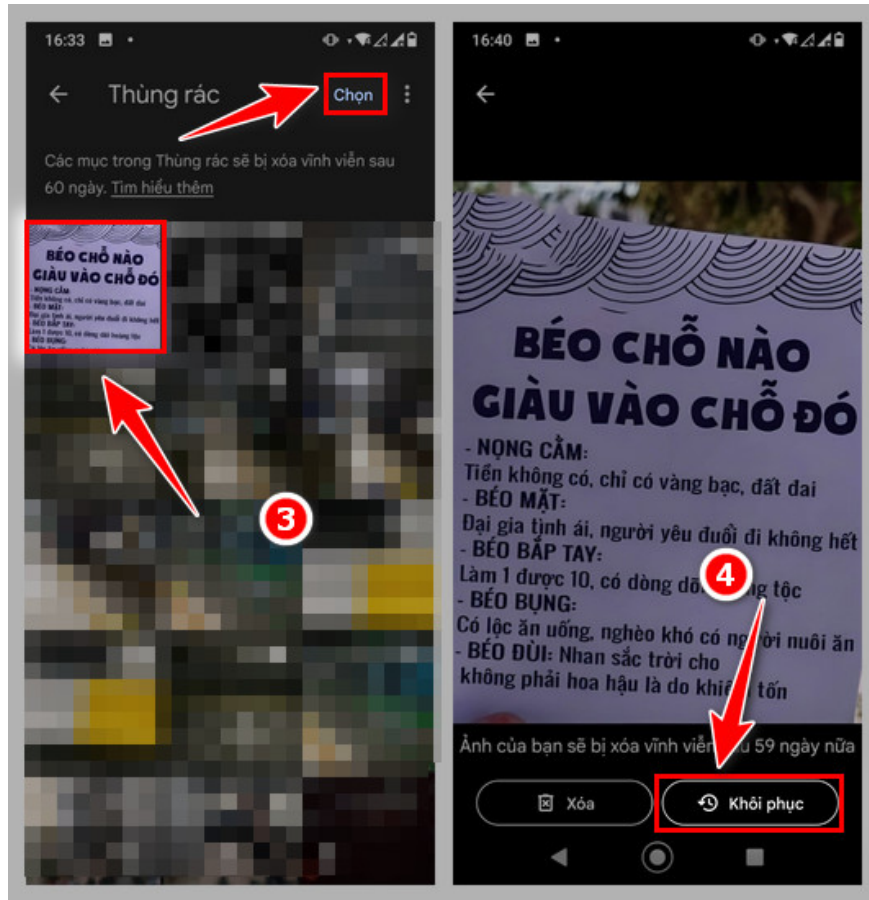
16:33

Thùng rác

Chọn

Các mục trong Thùng rác sẽ bị xóa vĩnh viễn sau 60 ngày. Tìm hiểu thêm

BÉO CHỖ NÀO GIÀU VÀO CHỖ ĐÓ

- NỌNG CẰM:
Tiền không có, chỉ có vàng bạc, đất đai
- BÉO MẶT:
Đại gia tình ái, người yêu đuổi đi không hết
- BÉO BẮP TAY:
Làm 1 được 10, có dòng dõi hoàng tộc
- BÉO BỤNG

3

16:40

BÉO CHỖ NÀO GIÀU VÀO CHỖ ĐÓ

- NỌNG CẰM:
Tiền không có, chỉ có vàng bạc, đất đai
- BÉO MẶT:
Đại gia tình ái, người yêu đuổi đi không hết
- BÉO BẮP TAY:
Làm 1 được 10, có dòng dõ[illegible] tộc
- BÉO BỤNG:
Có lộc ăn uống, nghèo khó có ng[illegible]ời nuôi ăn
- BÉO ĐÙI: Nhan sắc trời cho
không phải hoa hậu là do khi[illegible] tốn

4

Ảnh của bạn sẽ bị xóa vĩnh viễ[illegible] 59 ngày nữa

Xóa

Khôi phục